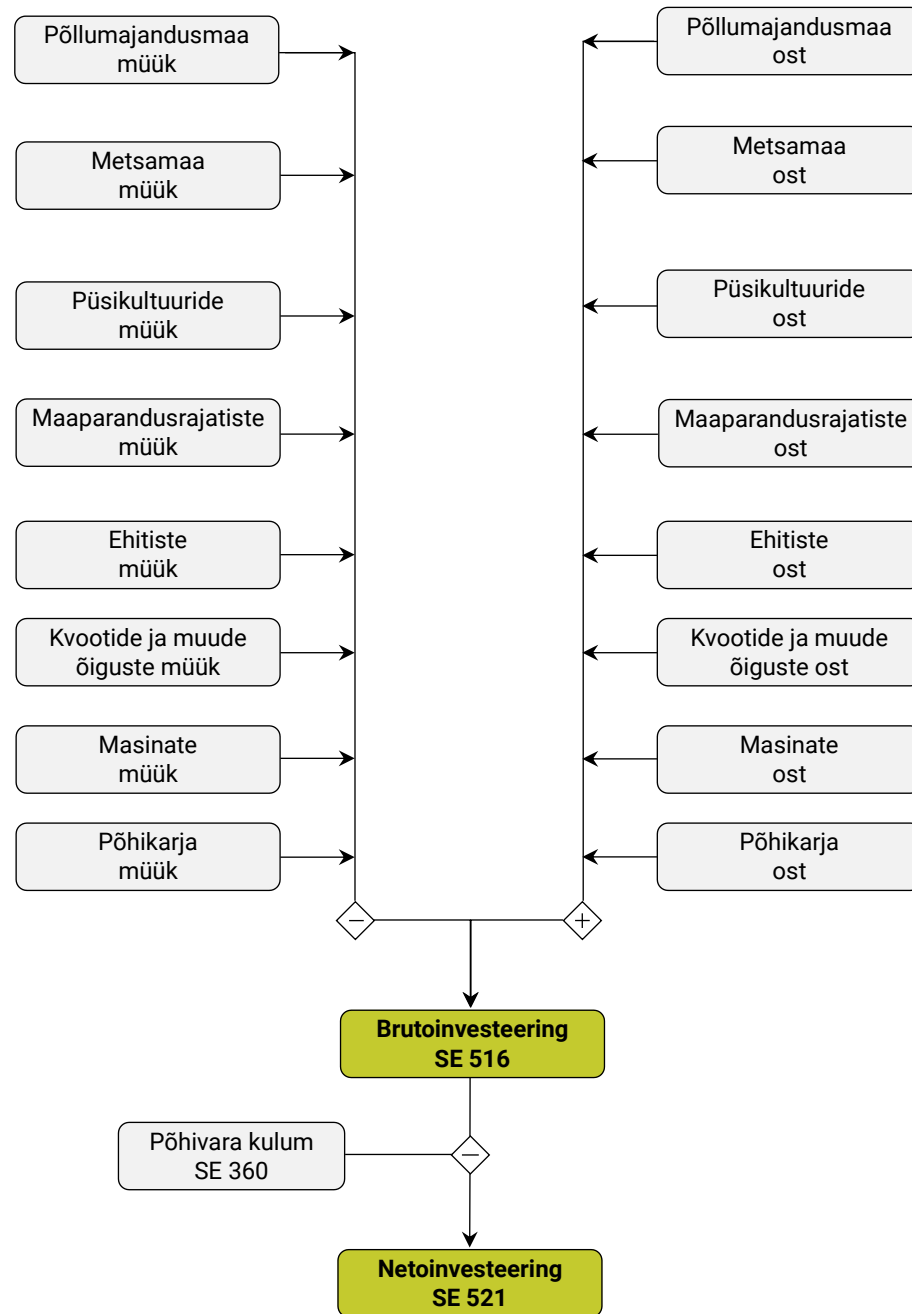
Põllumajandusmaa müük

Metsamaa müük

Püsikultuuride müük

Maaparandusrajatiste müük

Ehitiste müük

Kvootide ja muude õiguste müük

Masinate müük

Põhikarja müük

Põllumajandusmaa ost

Metsamaa ost

Püsikultuuride ost

Maaparandusrajatiste ost

Ehitiste ost

Kvootide ja muude õiguste ost

Masinate ost

Põhikarja ost

−

+

**Brutoinvesteering SE 516**

Põhivara kulum SE 360

−

**Netoinvesteering SE 521**